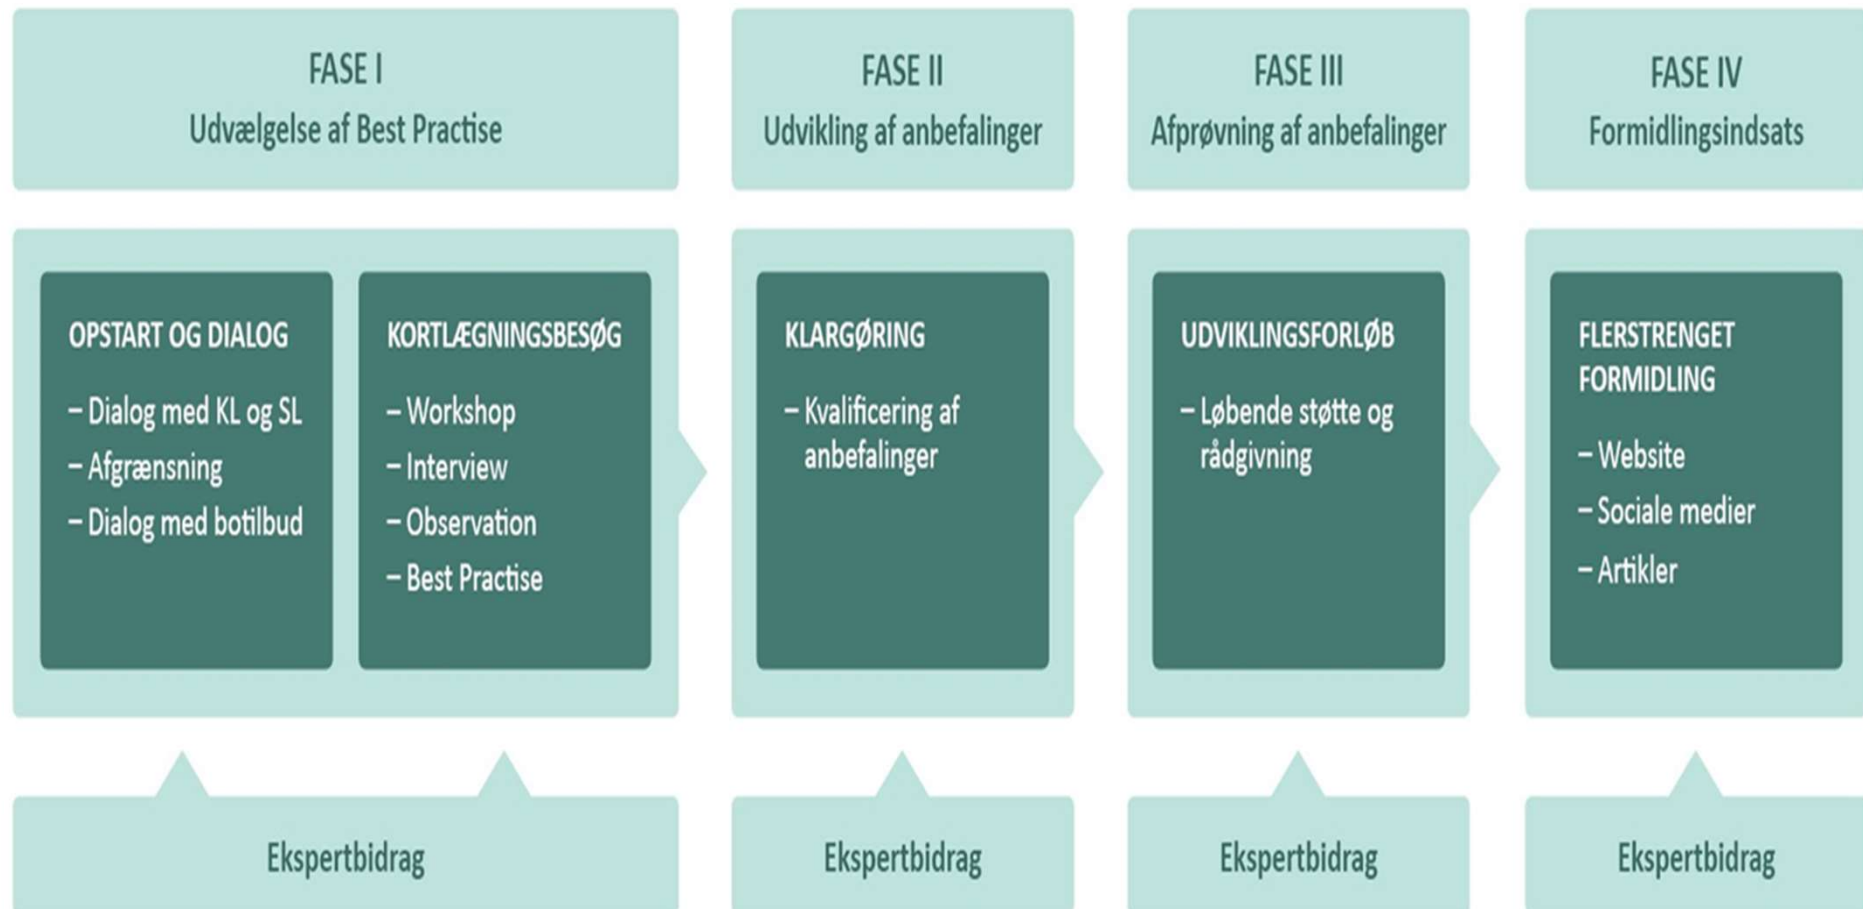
FASE I
Udvælgelse af Best Practise

FASE II
Udvikling af anbefalinger

FASE III
Afprøvning af anbefalinger

FASE IV
Formidlingsindsats

OPSTART OG DIALOG
– Dialog med KL og SL
– Afgrænsning
– Dialog med botilbud

KORTLÆGNINGSBESØG
– Workshop
– Interview
– Observation
– Best Practise

KLARGØRING
– Kvalificering af anbefalinger

UDVIKLINGSFORLØB
– Løbende støtte og rådgivning

FLERSTRENGET FORMIDLING
– Website
– Sociale medier
– Artikler

Ekspertbidrag

Ekspertbidrag

Ekspertbidrag

Ekspertbidrag